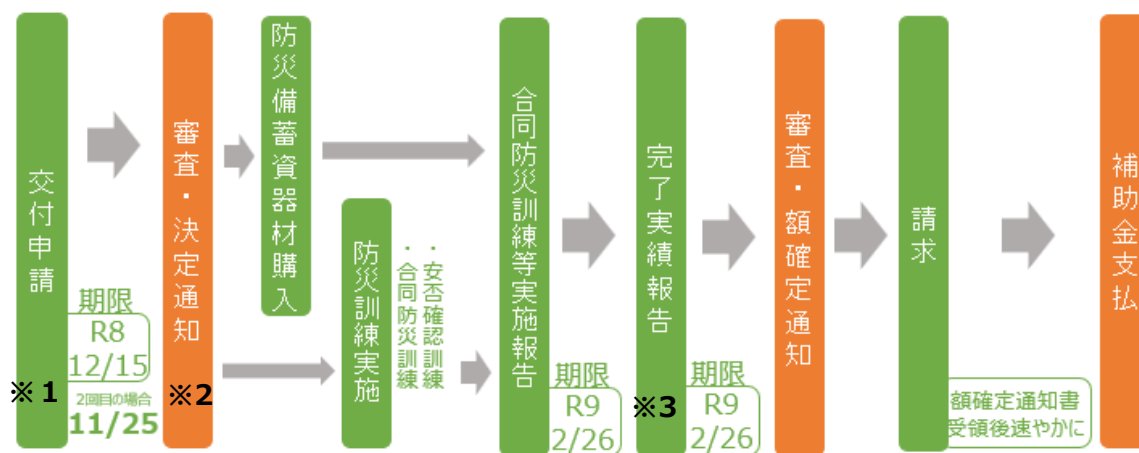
交付申請

期限
R8
12/15
2回目の場合
11/25

※1

審査・決定通知

※2

防災備蓄資器材購入

防災訓練実施

・安否確認訓練
・合同防災訓練

合同防災訓練等実施報告

期限
R9
2/26

完了実績報告

※3

期限
R9
2/26

審査・額確定通知

請求

額確定通知書
受領後速やかに

補助金支払